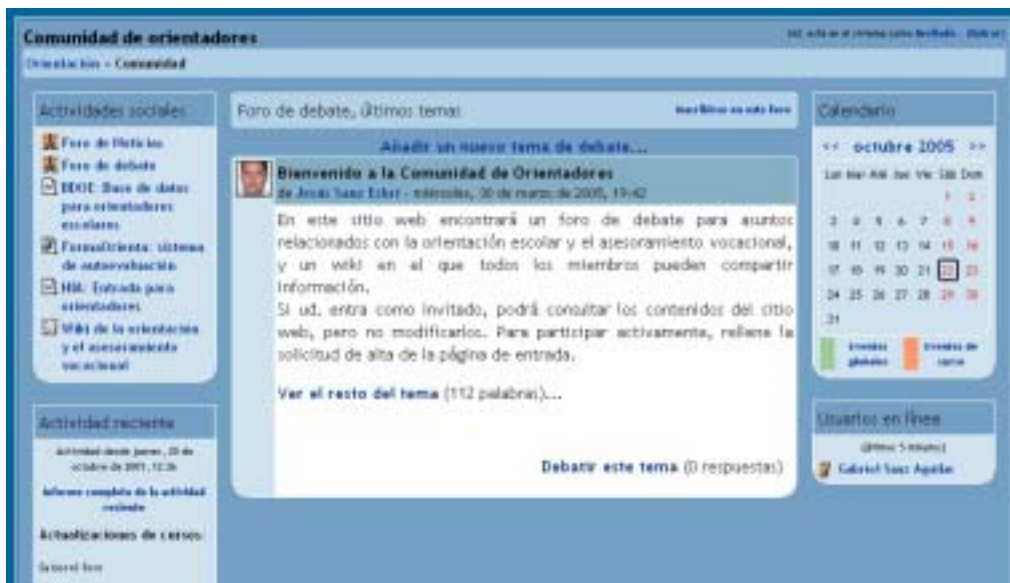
Comunidad de orientadores

Ud. está en el sistema como Invitado (Entrar)

Orientación » Comunidad

Actividades sociales

Foro de Noticias
Foro de debate
BDOE: Base de datos para orientadores escolares
FormaOrienta: sistema de autoevaluación
MA: Entrada para orientadores
Wiki de la orientación y el asesoramiento vocacional

Actividad reciente

Actividad desde jueves, 20 de octubre de 2005, 12:36

Informe completo de la actividad reciente

Actualizaciones de cursos:

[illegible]

Foro de debate, últimos temas

Inscribirse en este foro

Añadir un nuevo tema de debate...

Bienvenido a la Comunidad de Orientadores
de Jesús Sanz Esbri - miércoles, 30 de marzo de 2005, 19:42

En este sitio web encontrará un foro de debate para asuntos relacionados con la orientación escolar y el asesoramiento vocacional, y un wiki en el que todos los miembros pueden compartir información.
Si ud. entra como invitado, podrá consultar los contenidos del sitio web, pero no modificarlos. Para participar activamente, rellene la solicitud de alta de la página de entrada.

Ver el resto del tema (112 palabras)...

Debatir este tema (0 respuestas)

Calendario

<< octubre 2005 >>

| Lun | Mar | Mié | Jue | Vie | Sáb | Dom |
|---|---|---|---|---|---|---|
| | | | | | 1 | 2 |
| 3 | 4 | 5 | 6 | 7 | 8 | 9 |
| 10 | 11 | 12 | 13 | 14 | 15 | 16 |
| 17 | 18 | 19 | 20 | 21 | 22 | 23 |
| 24 | 25 | 26 | 27 | 28 | 29 | 30 |
| 31 | | | | | | |

Eventos globales
Eventos de curso

Usuarios en línea

(últimos 5 minutos)

Gabriel Sanz Aguilar